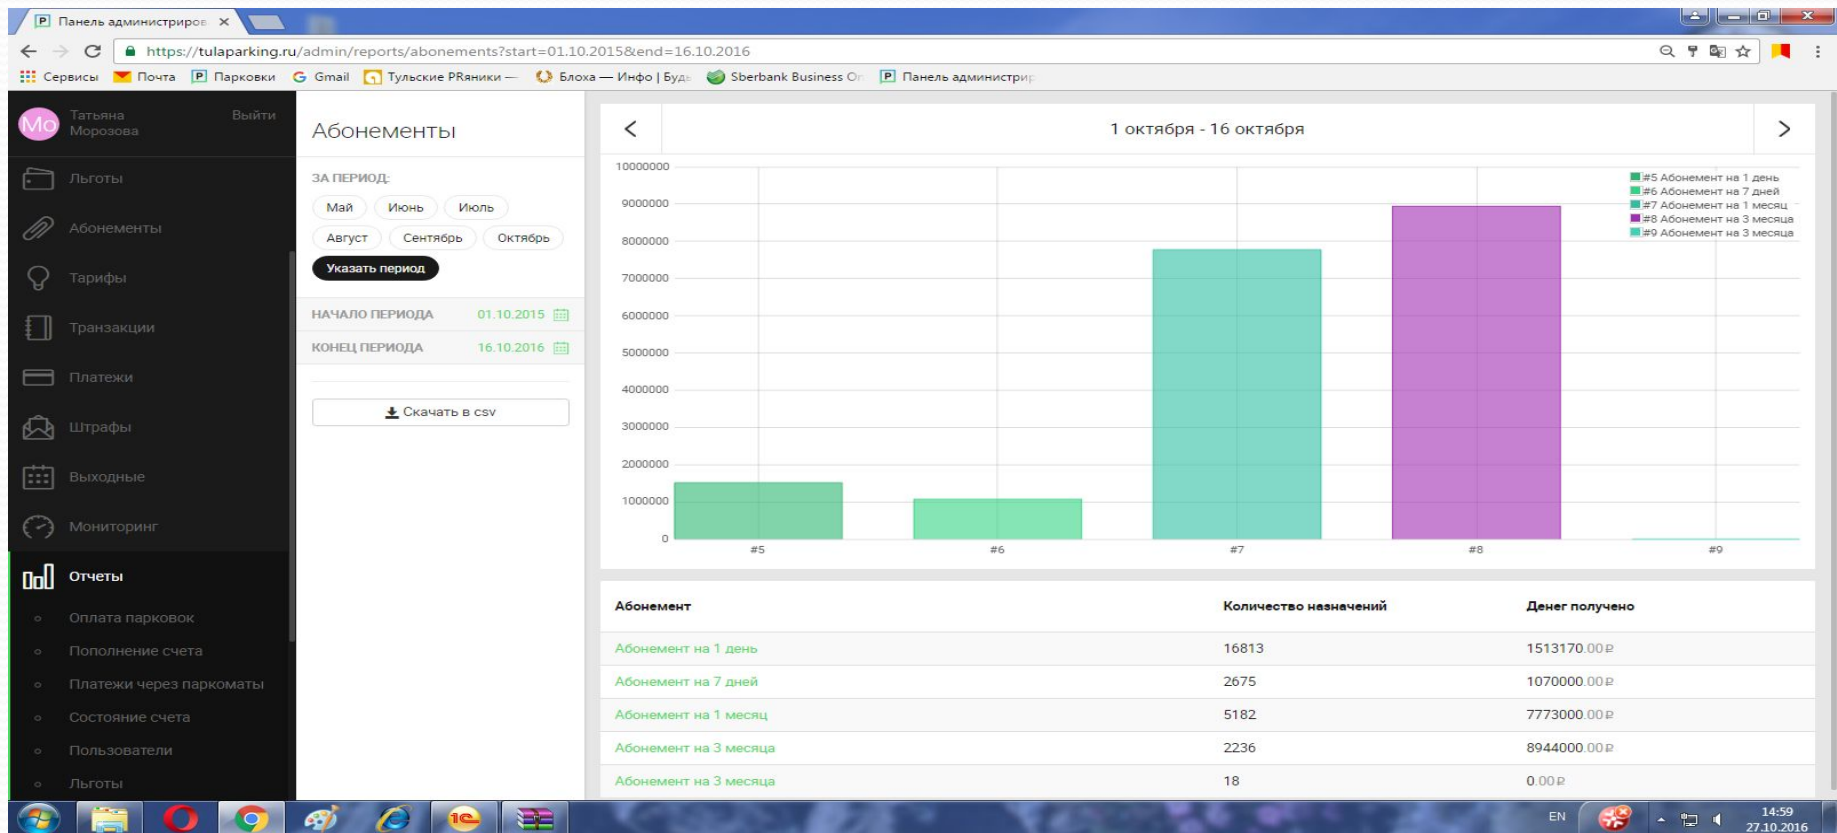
Панель администриров ×

https://tulaparking.ru/admin/reports/abonements?start=01.10.2015&end=16.10.2016

Сервисы Почта Парковки Gmail Тульские PRяники — Блоха — Инфо | Будь Sberbank Business On Панель администрир

Mo Татьяна Морозова Выйти

Льготы
Абонементы
Тарифы
Транзакции
Платежи
Штрафы
Выходные
Мониторинг
Отчеты
Оплата парковок
Пополнение счета
Платежи через паркоматы
Состояние счета
Пользователи
Льготы

Абонементы

ЗА ПЕРИОД:
Май Июнь Июль
Август Сентябрь Октябрь
Указать период

НАЧАЛО ПЕРИОДА 01.10.2015
КОНЕЦ ПЕРИОДА 16.10.2016

Скачать в csv

1 октября - 16 октября

10000000
9000000
8000000
7000000
6000000
5000000
4000000
3000000
2000000
1000000
0

#5 #6 #7 #8 #9

#5 Абонемент на 1 день
#6 Абонемент на 7 дней
#7 Абонемент на 1 месяц
#8 Абонемент на 3 месяца
#9 Абонемент на 3 месяца

| Абонемент | Количество назначений | Денег получено |
|---|---|---|
| Абонемент на 1 день | 16813 | 1513170.00₽ |
| Абонемент на 7 дней | 2675 | 1070000.00₽ |
| Абонемент на 1 месяц | 5182 | 7773000.00₽ |
| Абонемент на 3 месяца | 2236 | 8944000.00₽ |
| Абонемент на 3 месяца | 18 | 0.00₽ |

EN 14:59 27.10.2016